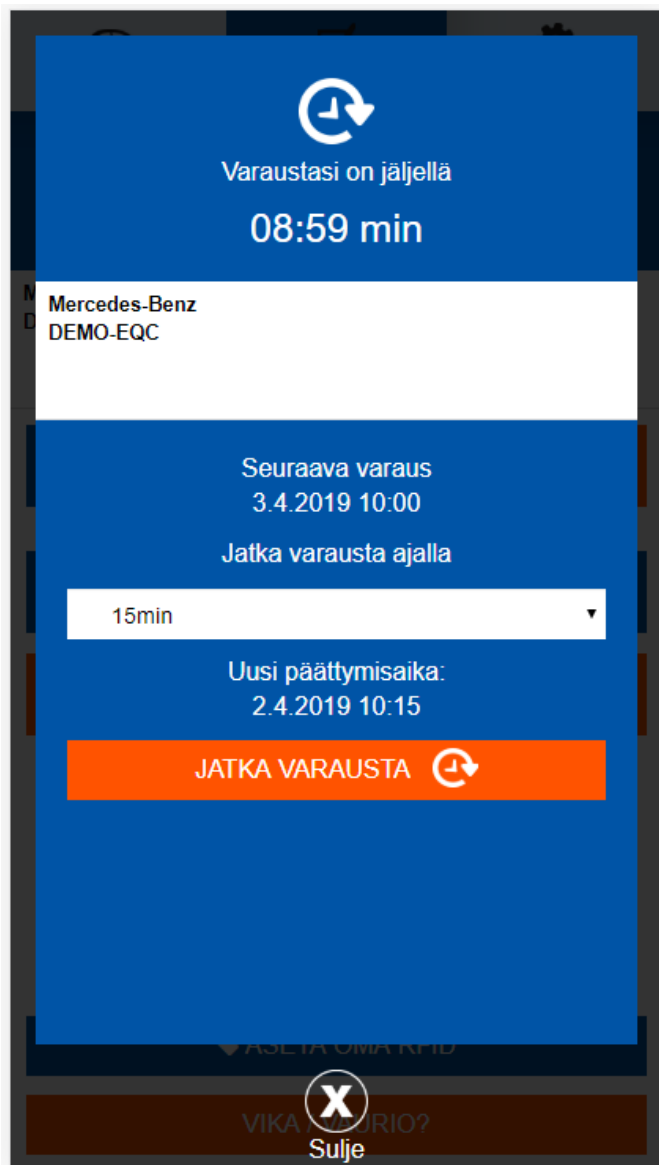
Varaustasi on jäljellä

08:59 min

Mercedes-Benz
DEMO-EQC

Seuraava varaus
3.4.2019 10:00

Jatka varausta ajalla

15min

Uusi päättymisaika:
2.4.2019 10:15

JATKA VARAUSTA

ASETA OMA RFID

VIKA / VAURIO?

Sulje